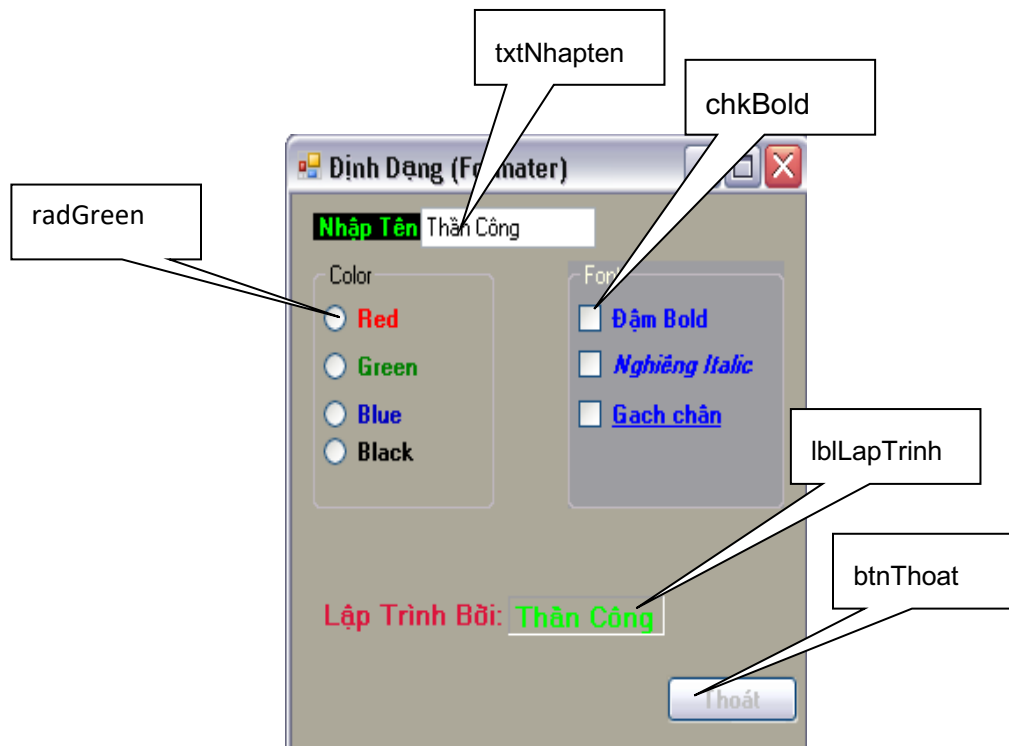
txtNhapten

chkBold

Định Dạng (Fo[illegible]mater)

radGreen

Nhập Tên Thần Công

Color

Red

Green

Blue

Black

Fon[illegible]

Đậm Bold

Nghiêng Italic

Gach chân

lblLapTrinh

btnThoat

Lập Trình Bởi: Thần Công

Thoát